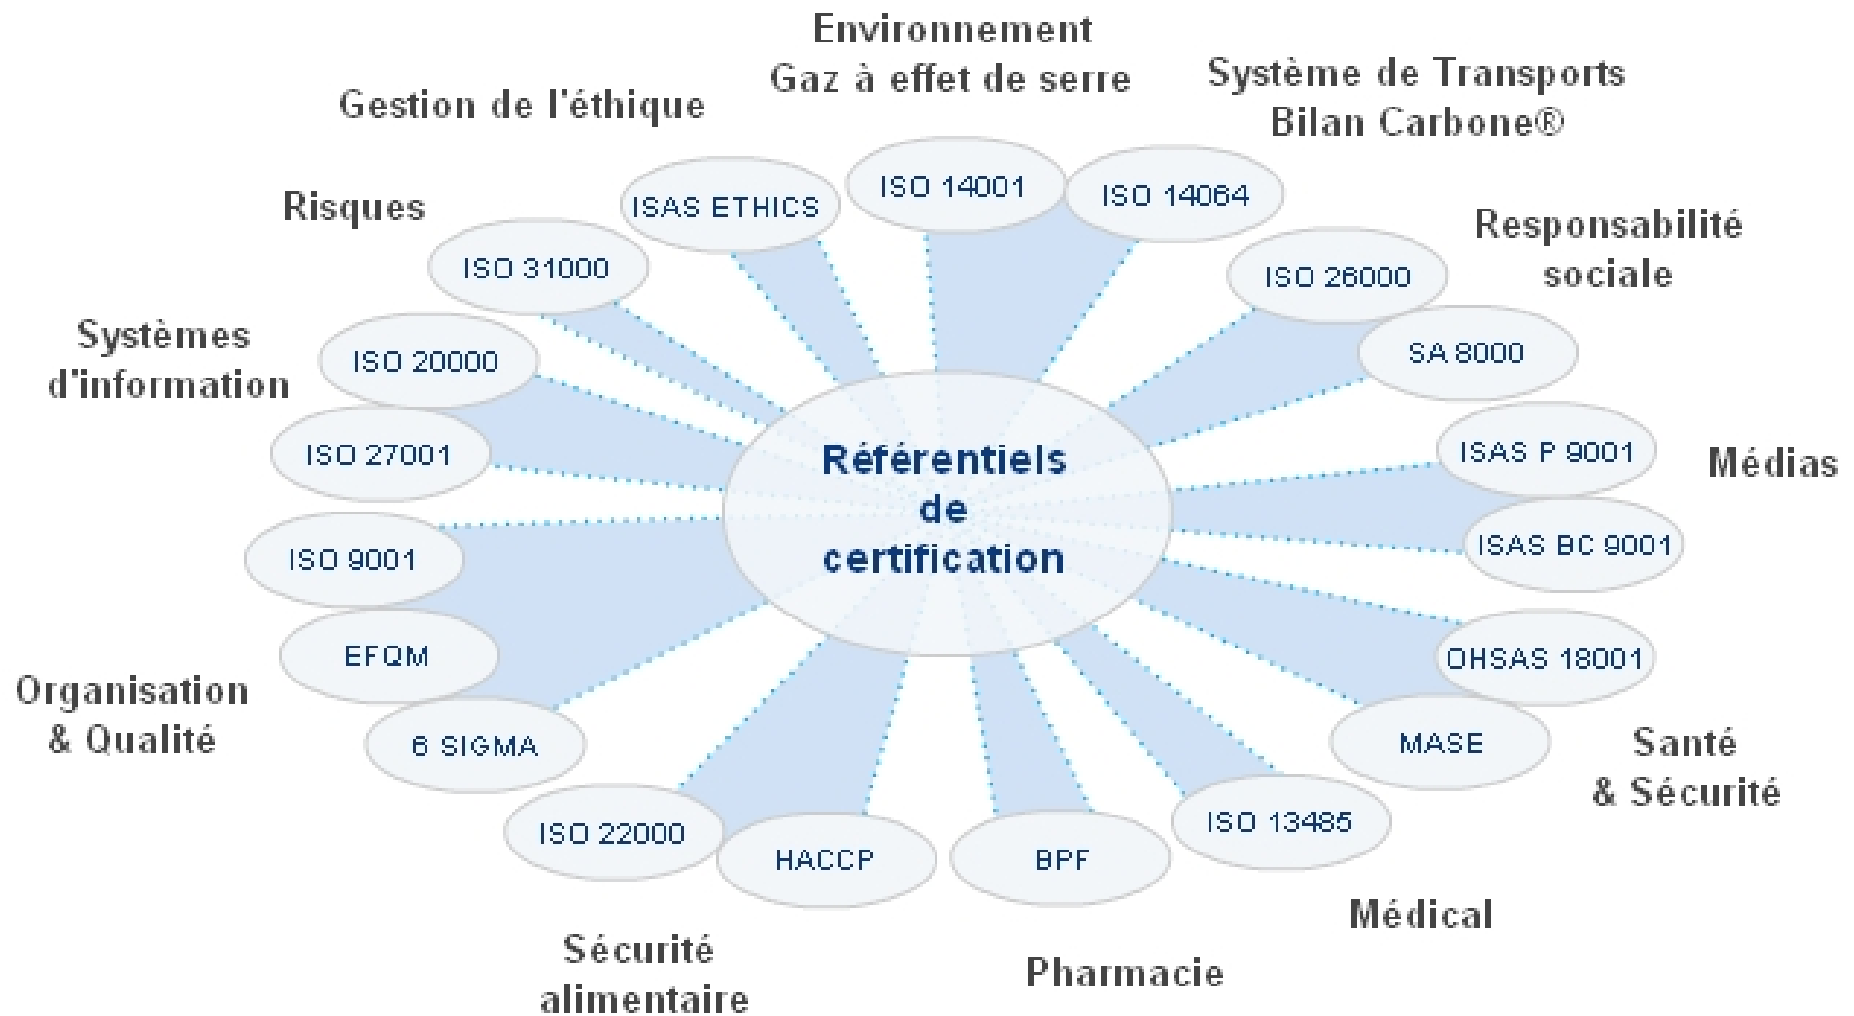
Environnement
Gaz à effet de serre

Système de Transports
Bilan Carbone®

Gestion de l'éthique

Risques

ISAS ETHICS

ISO 14001

ISO 14064

Responsabilité
sociale

ISO 31000

ISO 26000

Systèmes
d'information

ISO 20000

SA 8000

ISO 27001

Référentiels
de
certification

ISAS P 9001

Médias

ISAS BC 9001

ISO 9001

EFQM

OHSAS 18001

Organisation
& Qualité

6 SIGMA

MASE

Santé
& Sécurité

ISO 22000

HACCP

BPF

ISO 13485

Médical

Sécurité
alimentaire

Pharmacie